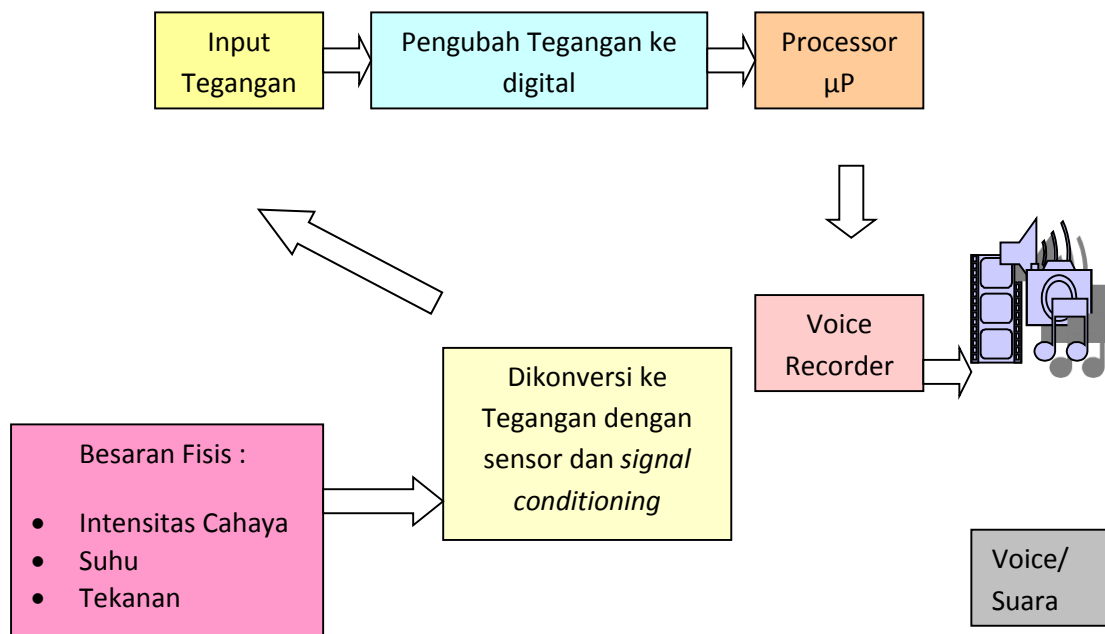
Input Tegangan

Pengubah Tegangan ke digital

Processor μP

Voice Recorder

Dikonversi ke Tegangan dengan sensor dan *signal conditioning*

Besaran Fisis :

- Intensitas Cahaya
- Suhu
- Tekanan

Voice/ Suara